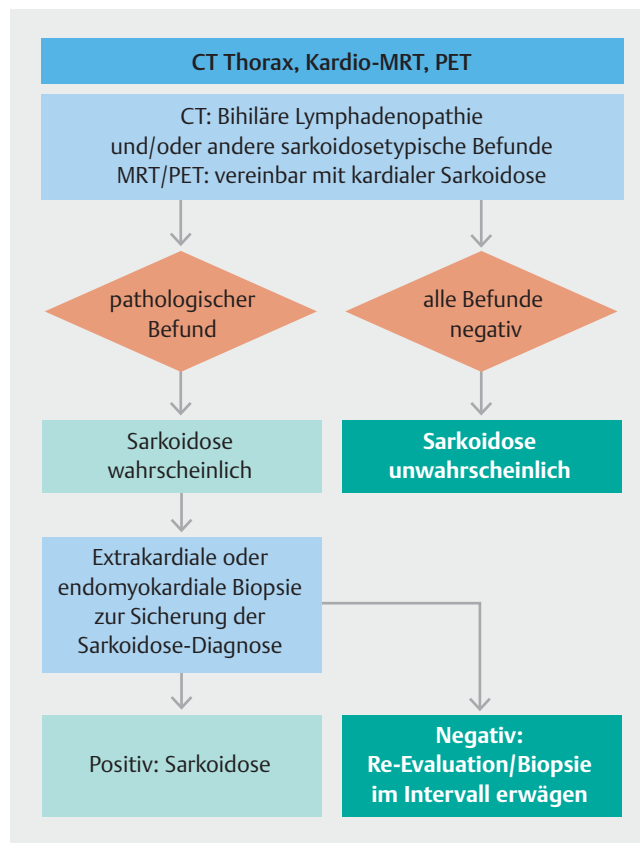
CT Thorax, Kardio-MRT, PET

CT: Bihiläre Lymphadenopathie und/oder andere sarkoidosetypische Befunde MRT/PET: vereinbar mit kardialer Sarkoidose

pathologischer Befund

alle Befunde negativ

Sarkoidose wahrscheinlich

Sarkoidose unwahrscheinlich

Extrakardiale oder endomyokardiale Biopsie zur Sicherung der Sarkoidose-Diagnose

Positiv: Sarkoidose

Negativ: Re-Evaluation/Biopsie im Intervall erwägen